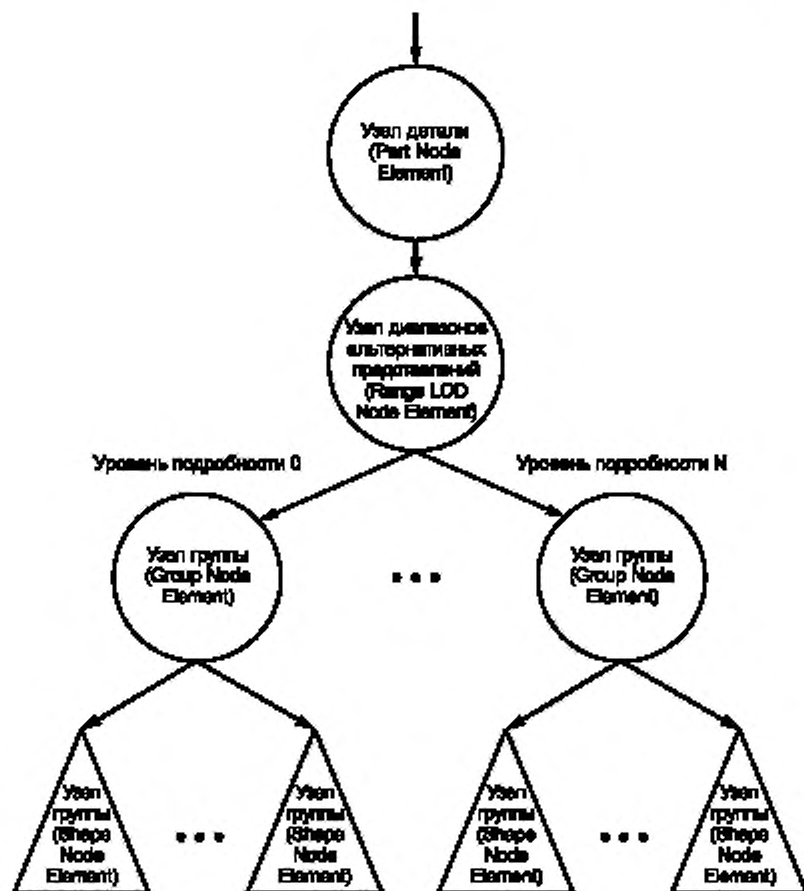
Узел детали (Part Node Element)

Узел диапазона альтернативных представлений (Range LOD Node Element)

Уровень подробности 0

Уровень подробности N

Узел группы (Group Node Element)

• • •

Узел группы (Group Node Element)

Узел группы (Shape Node Element)

• • •

Узел группы (Shape Node Element)

Узел группы (Shape Node Element)

• • •

Узел группы (Shape Node Element)